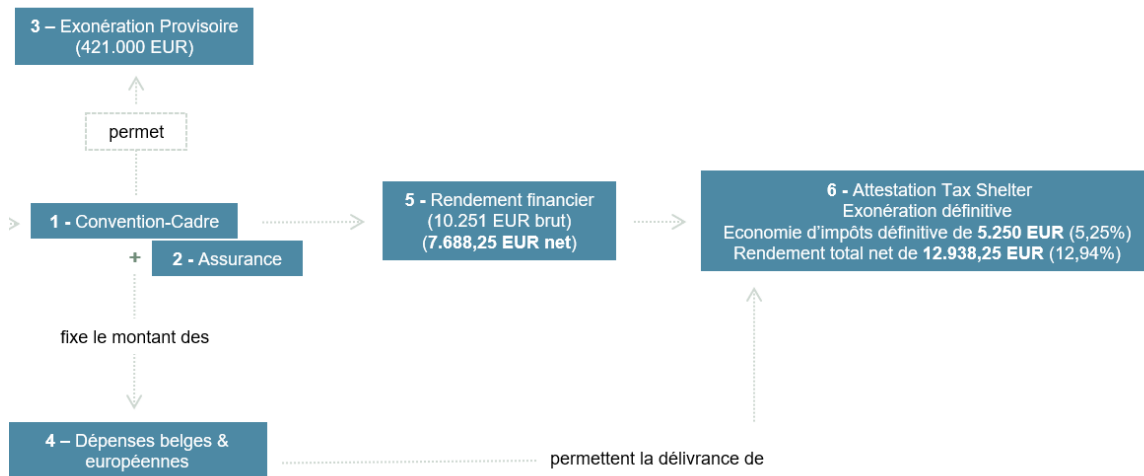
3 – Exonération Provisoire (421.000 EUR)

permet

1 - Convention-Cadre

+

2 - Assurance

fixe le montant des

4 – Dépenses belges & européennes

5 - Rendement financier (10.251 EUR brut) (7.688,25 EUR net)

6 - Attestation Tax Shelter
Exonération définitive
Economie d'impôts définitive de 5.250 EUR (5,25%)
Rendement total net de 12.938,25 EUR (12,94%)

permettent la délivrance de